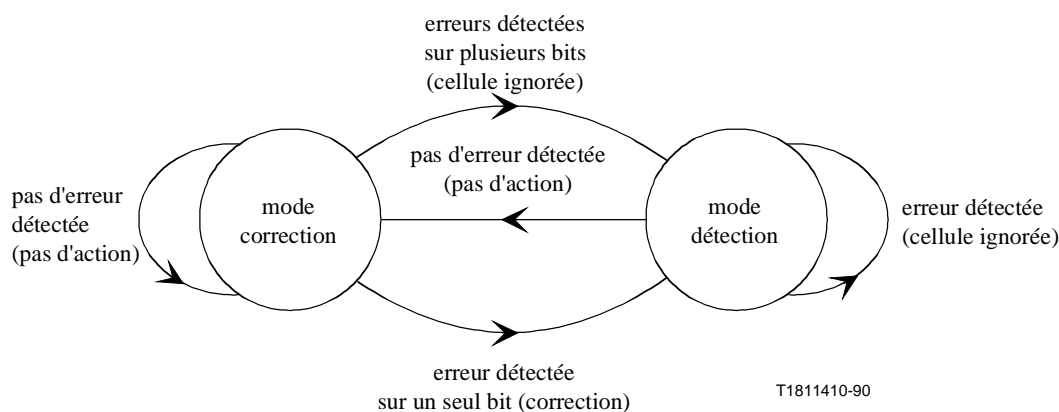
erreurs détectées sur plusieurs bits (cellule ignorée)

pas d'erreur détectée (pas d'action)

pas d'erreur détectée (pas d'action)

mode correction

mode détection

erreur détectée (cellule ignorée)

erreur détectée sur un seul bit (correction)

T1811410-90